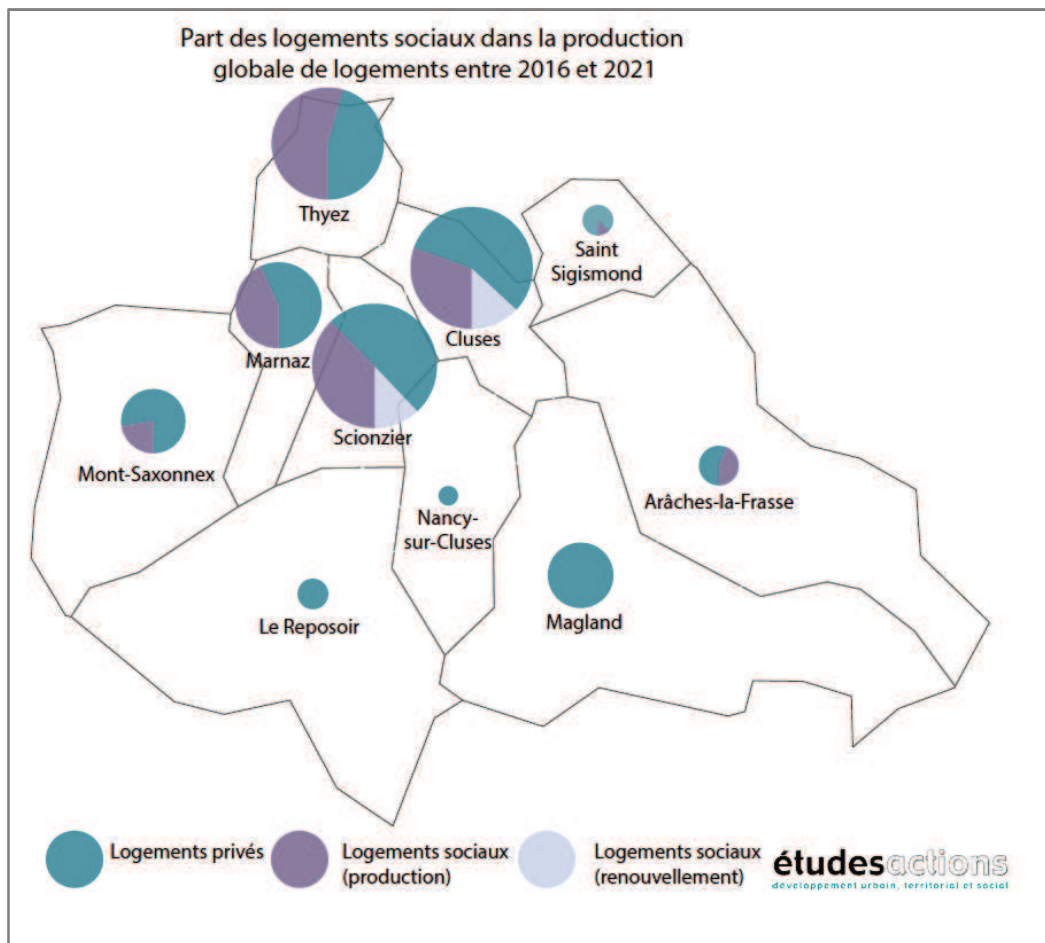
Part des logements sociaux dans la production globale de logements entre 2016 et 2021

Thyez

Saint Sigismond

Cluses

Marnaz

Scionzier

Mont-Saxonnex

Arâches-la-Frasse

Nancy-sur-Cluses

Le Reposoir

Magland

Logements privés

Logements sociaux (production)

Logements sociaux (renouvellement)

étudesactions
développement urbain, territorial et social